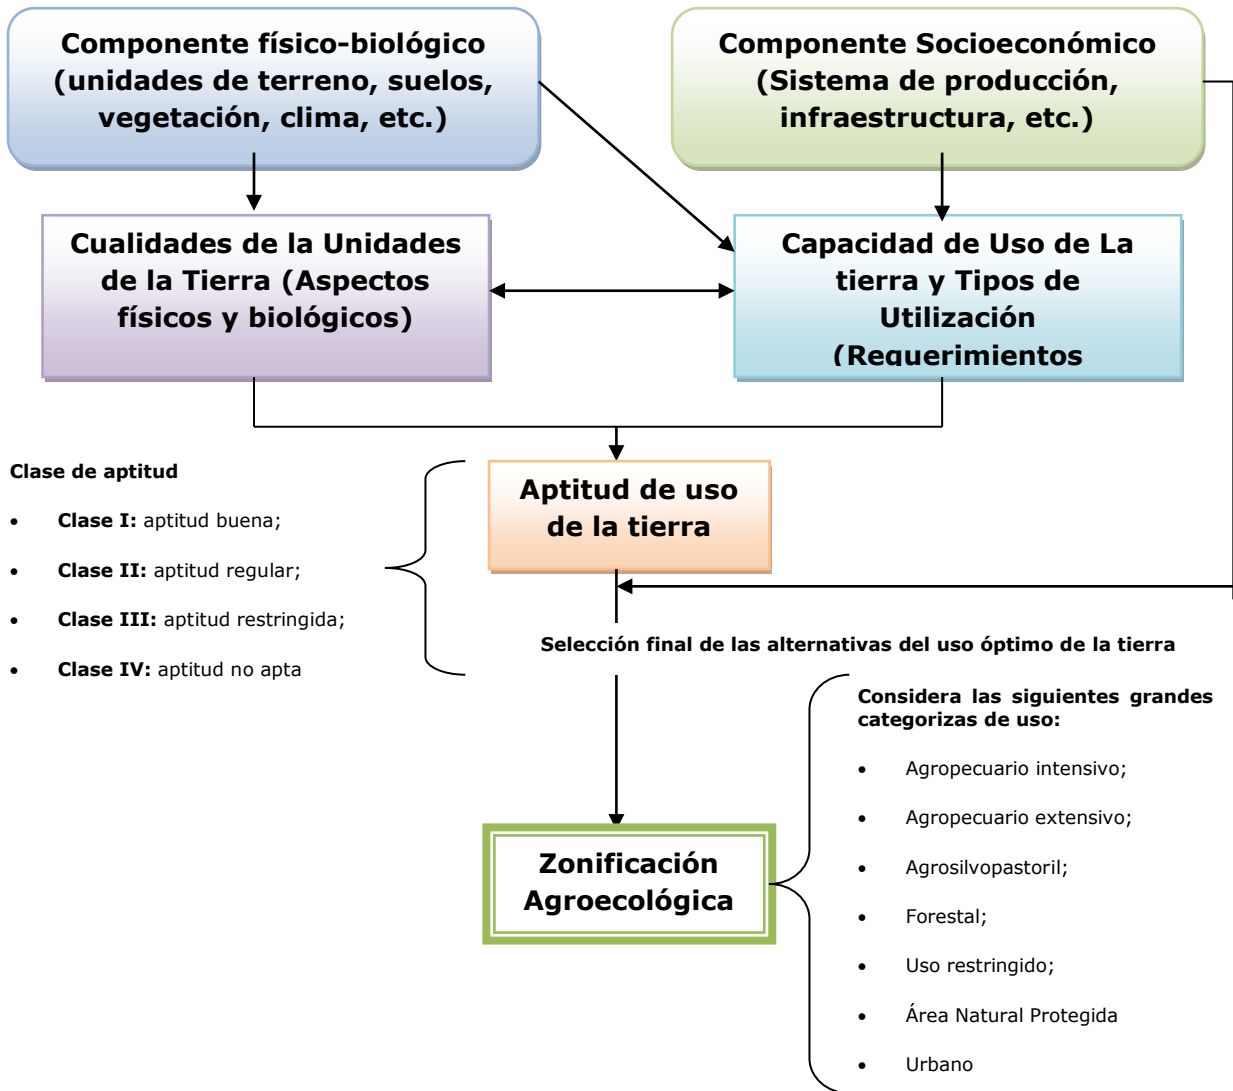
Componente físico-biológico (unidades de terreno, suelos, vegetación, clima, etc.)

Componente Socioeconómico (Sistema de producción, infraestructura, etc.)

Cualidades de la Unidades de la Tierra (Aspectos físicos y biológicos)

Capacidad de Uso de La tierra y Tipos de Utilización (Requerimientos

Clase de aptitud

- **Clase I:** aptitud buena;
- **Clase II:** aptitud regular;
- **Clase III:** aptitud restringida;
- **Clase IV:** aptitud no apta

Aptitud de uso de la tierra

Selección final de las alternativas del uso óptimo de la tierra

Considera las siguientes grandes categorizas de uso:

- Agropecuario intensivo;
- Agropecuario extensivo;
- Agrosilvopastoril;
- Forestal;
- Uso restringido;
- Área Natural Protegida
- Urbano

Zonificación Agroecológica